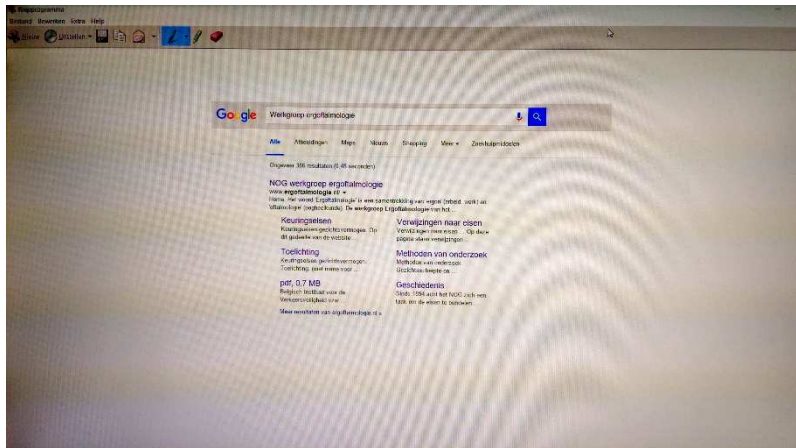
Knipprogramma
Bestand Bewerken Extra Help
Nieuw Uitstellen

Google Werkgroep ergoftalmologie

Alle Afbeeldingen Maps Nieuws Shopping Meer Zoekhulpmiddelen

Ongeveer 356 resultaten (0,48 seconden)

NOG werkgroep ergoftalmologie
www.ergoftalmologie.nl
Home. Het woord Ergoftalmologie is een samentrekking van ergon (arbeid, werk) en ... Oftalmologie (oogheelkunde). De werkgroep Ergoftalmologie van het ...

Keuringseisen
Keuringseisen gezichtsvermogen. Op dit gedeelte van de website ...

Verwijzingen naar eisen
Verwijzingen naar eisen ... Op deze pagina staan verwijzingen ...

Toelichting
Keuringseisen gezichtsvermogen; Toelichting. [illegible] ...

Methoden van onderzoek
Methoden van onderzoek. Gezichtsscherpte ...

pdf, 0,7 MB
Belgisch Instituut voor de Verkeersveiligheid vzw ...

Geschiedenis
Sinds 1994 richt het NOG zich een taak om de eisen te bewaken ...

Meer resultaten van ergoftalmologie.nl »